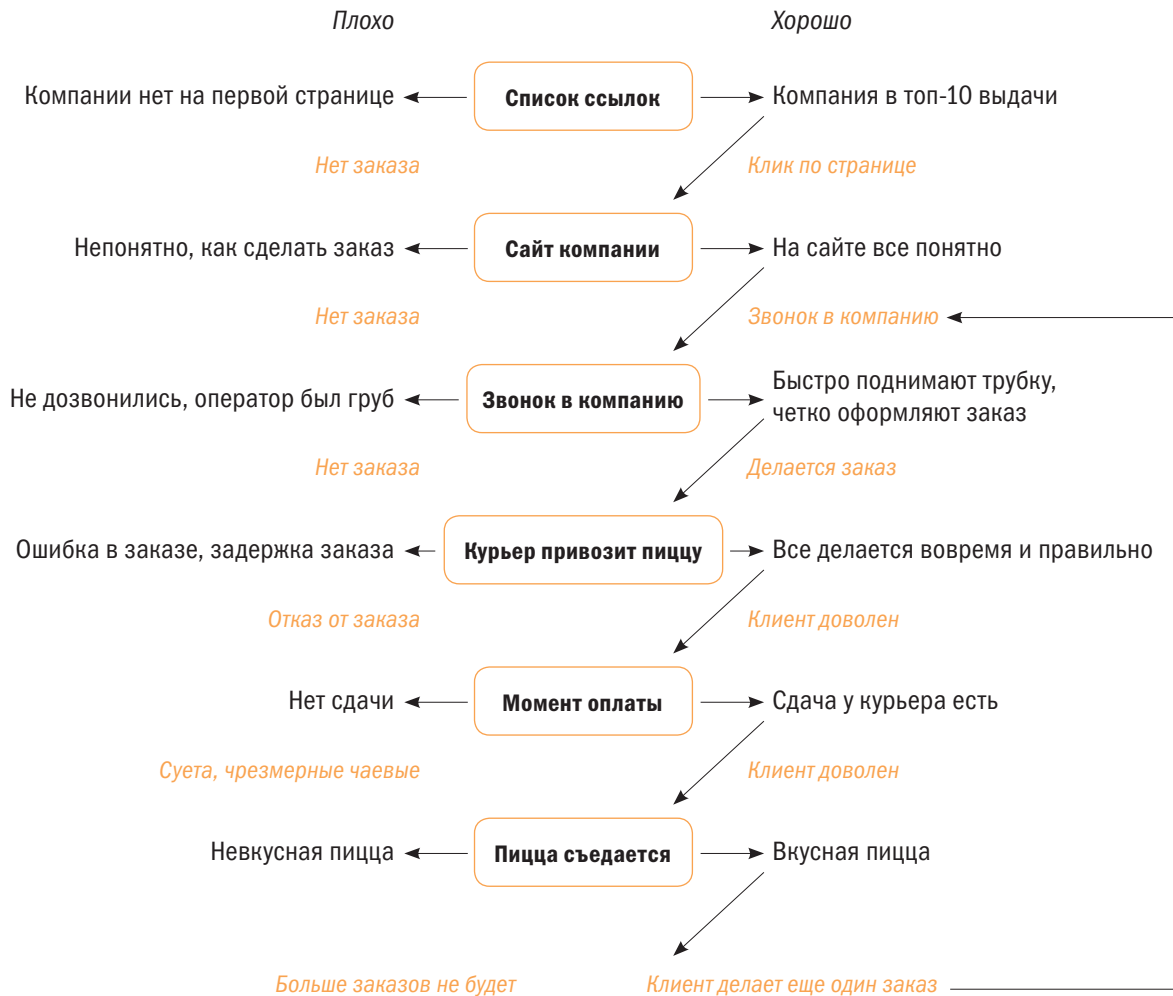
Плохо

Хорошо

Компании нет на первой странице

Список ссылок

Компания в топ-10 выдачи

Нет заказа

Клик по странице

Непонятно, как сделать заказ

Сайт компании

На сайте все понятно

Нет заказа

Звонок в компанию

Не дозвонились, оператор был груб

Звонок в компанию

Быстро поднимают трубку, четко оформляют заказ

Нет заказа

Делается заказ

Ошибка в заказе, задержка заказа

Курьер привозит пиццу

Все делается вовремя и правильно

Отказ от заказа

Клиент доволен

Нет сдачи

Момент оплаты

Сдача у курьера есть

Суета, чрезмерные чаевые

Клиент доволен

Невкусная пицца

Пицца съедается

Вкусная пицца

Больше заказов не будет

Клиент делает еще один заказ